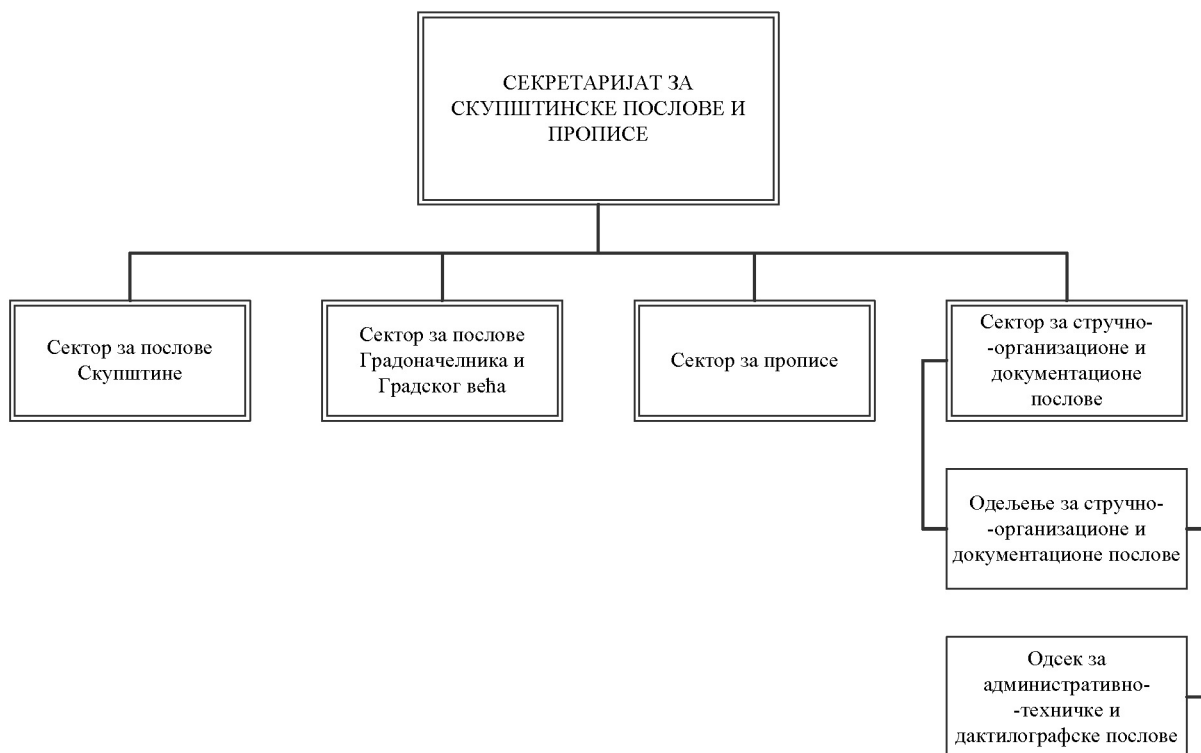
СЕКРЕТАРИЈАТ ЗА СКУПШТИНСКЕ ПОСЛОВЕ И ПРОПИСЕ

Сектор за послове Скупштине

Сектор за послове Градоначелника и Градског већа

Сектор за прописе

Сектор за стручно- -организационе и документационе послове

Одељење за стручно- -организационе и документационе послове

Одсек за административно- -техничке и дактилографске послове